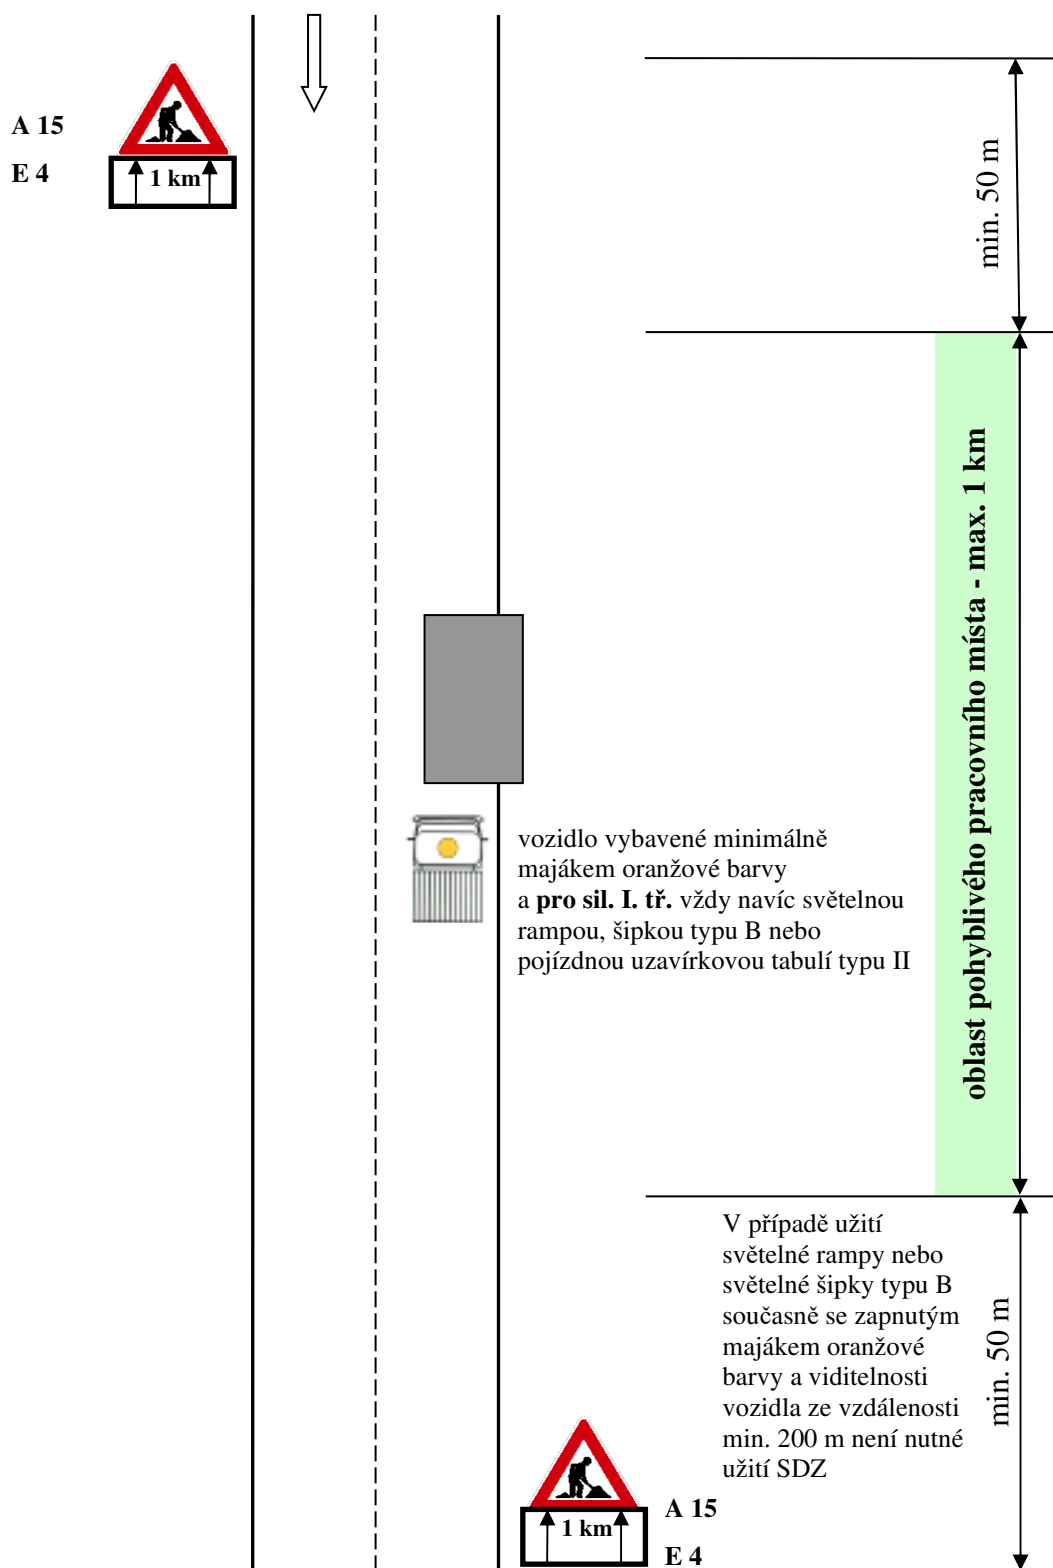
A 15

E 4

1 km

min. 50 m

oblast pohyblivého pracovního místa - max. 1 km

vozidlo vybavené minimálně majákem oranžové barvy a **pro sil. I. tř.** vždy navíc světelnou rampou, šipkou typu B nebo pojízdnou uzavírkovou tabulí typu II

V případě užití světelné rampy nebo světelné šipky typu B současně se zapnutým majákem oranžové barvy a viditelnosti vozidla ze vzdálenosti min. 200 m není nutné užití SDZ

min. 50 m

1 km

A 15

E 4